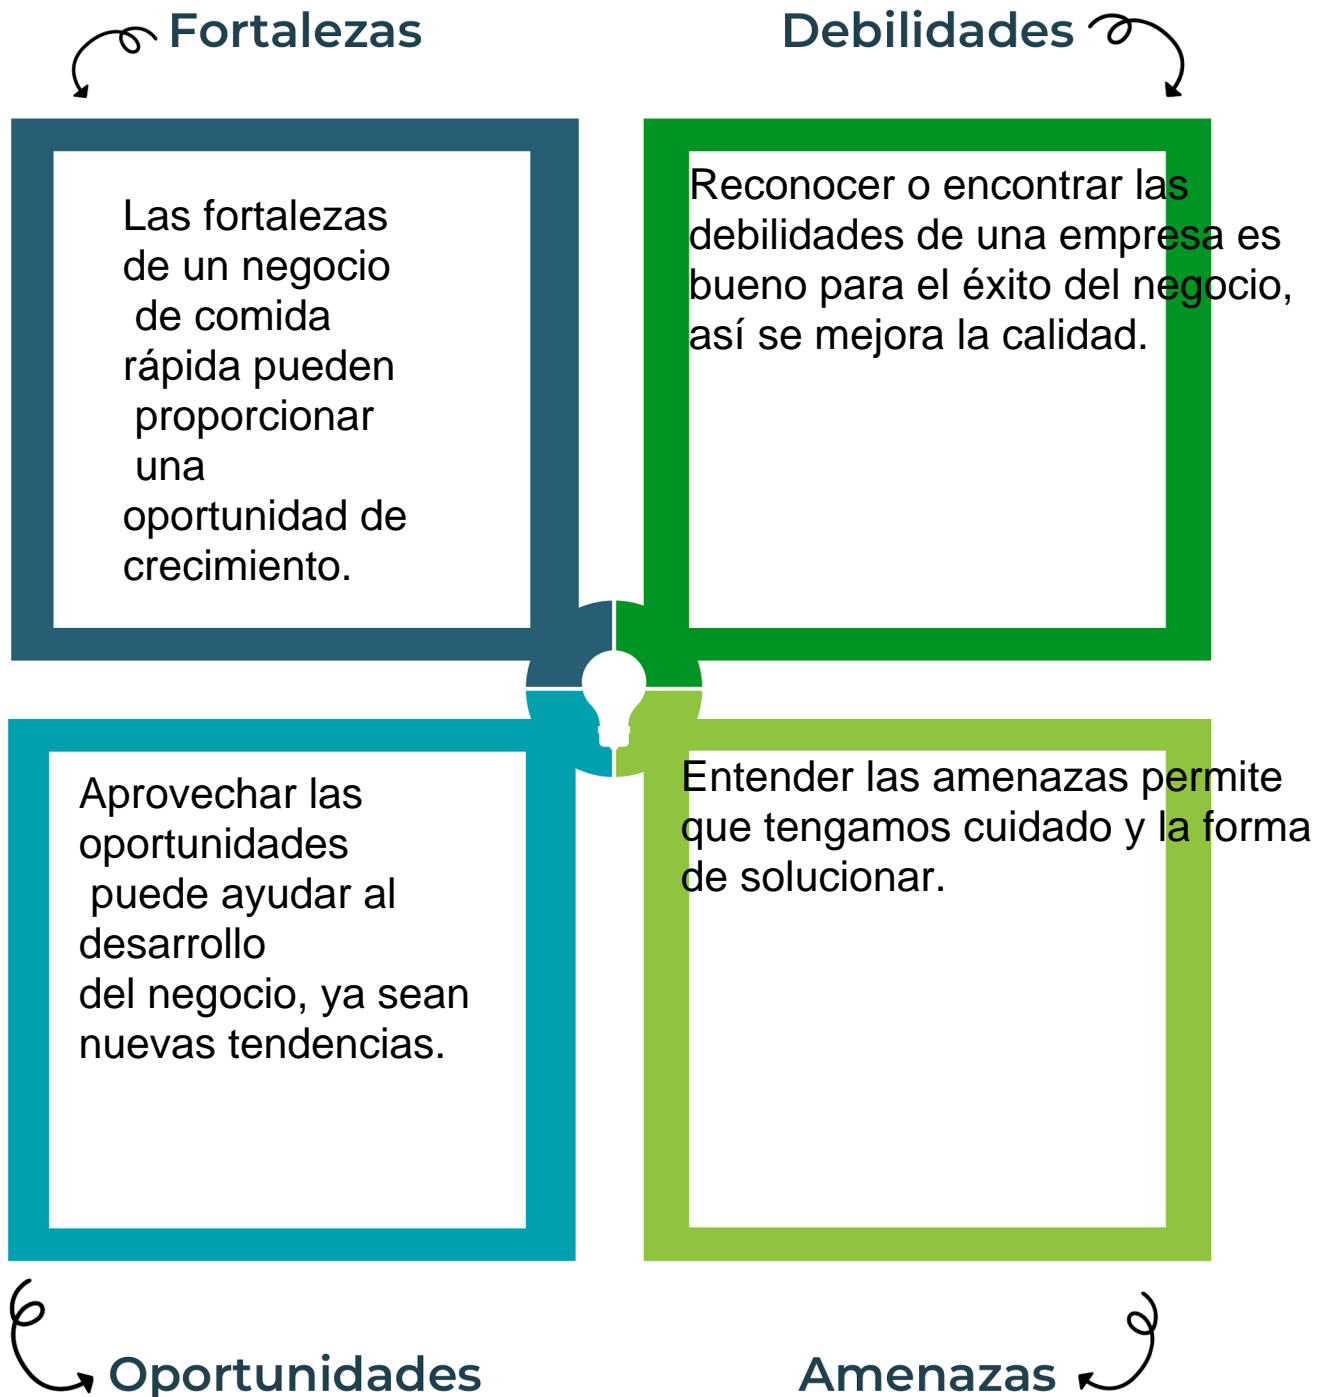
Fortalezas

Debilidades

Las fortalezas de un negocio de comida rápida pueden proporcionar una oportunidad de crecimiento.

Reconocer o encontrar las debilidades de una empresa es bueno para el éxito del negocio, así se mejora la calidad.

Aprovechar las oportunidades puede ayudar al desarrollo del negocio, ya sean nuevas tendencias.

Entender las amenazas permite que tengamos cuidado y la forma de solucionar.

Oportunidades

Amenazas